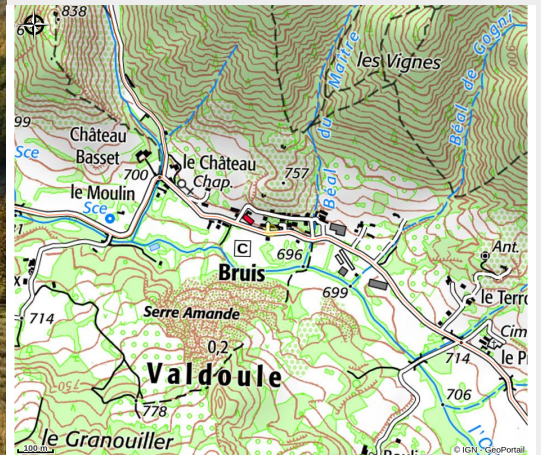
838
les Vignes
Béal du Maître
Béal de Gogni
699
Sce
Château Basset
le Château
Chap.
757
700
le Moulin
Sce
C
Bruis
696
Ant.
699
le Terr
714
Serre Amande
Cim
714
le P
0,2
Valdoule
706
778
le Granouiller
100 m
© IGN - GeoPortail